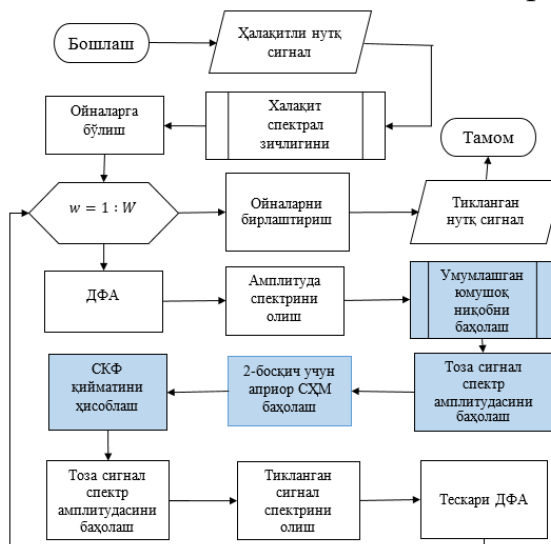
Бошлаш

Ҳалақитли нутқ сигнал

Халақит спектрал зичлигини

Ойналарга бўлиш

Тамом

$w = 1 : W$

Ойналарни бирлаштириш

Тикланган нутқ сигнал

ДФА

Амплитуда спектрини олиш

Умумлашган юмшоқ ниқобни баҳолаш

СКФ қийматини ҳисоблаш

2-босқич учун априор СҲМ баҳолаш

Тоза сигнал спектр амплитудасини баҳолаш

Тоза сигнал спектр амплитудасини баҳолаш

Тикланган сигнал спектрини олиш

Тескари ДФА